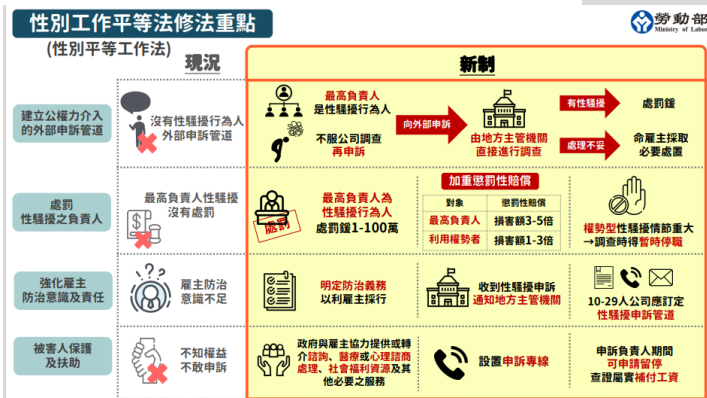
性別工作平等法修法重點

(性別平等工作法)

勞動部 Ministry of Labor

現況

新制

建立公權力介入的外部申訴管道

沒有性騷擾行為人外部申訴管道

最高負責人是性騷擾行為人

不服公司調查再申訴

向外部申訴

由地方主管機關直接進行調查

有性騷擾

處罰鍰

處理不妥

命雇主採取必要處置

處罰性騷擾之負責人

最高負責人性騷擾沒有處罰

處罰

最高負責人為性騷擾行為人

處罰鍰1-100萬

加重懲罰性賠償

| 對象 | 懲罰性賠償 |
|---|---|
| 最高負責人 | 損害額3-5倍 |
| 利用權勢者 | 損害額1-3倍 |

權勢型性騷擾情節重大→調查時得暫時停職

強化雇主防治意識及責任

雇主防治意識不足

明定防治義務以利雇主採行

收到性騷擾申訴通知地方主管機關

10-29人公司應訂定性騷擾申訴管道

被害人保護及扶助

不知權益不敢申訴

政府與雇主協力提供或轉介諮詢、醫療或心理諮商處理、社會福利資源及其他必要之服務

設置申訴專線

申訴負責人期間可申請留停查證屬實補付工資